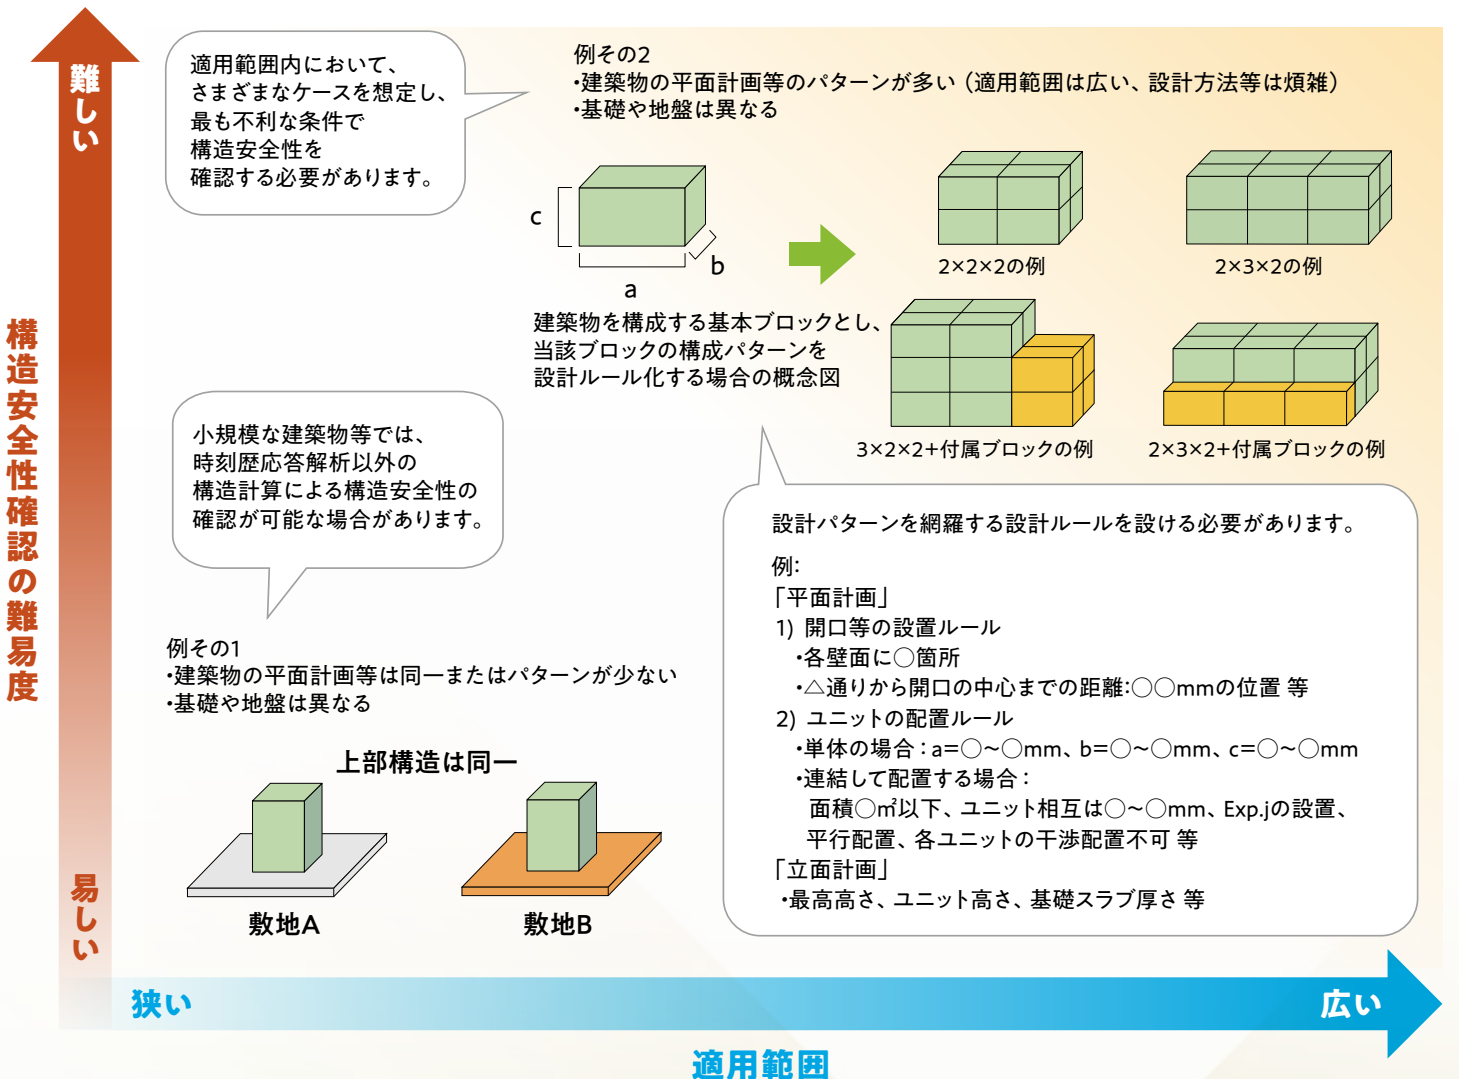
難しい

構造安全性確認の難易度

易しい

適用範囲内において、さまざまなケースを想定し、最も不利な条件で構造安全性を確認する必要があります。

例その2
•建築物の平面計画等のパターンが多い（適用範囲は広い、設計方法等は煩雑）
•基礎や地盤は異なる

c
b
a

2×2×2の例

2×3×2の例

建築物を構成する基本ブロックとし、当該ブロックの構成パターンを設計ルール化する場合の概念図

3×2×2+付属ブロックの例

2×3×2+付属ブロックの例

小規模な建築物等では、時刻歴応答解析以外の構造計算による構造安全性の確認が可能な場合があります。

設計パターンを網羅する設計ルールを設ける必要があります。

例:
「平面計画」
1) 開口等の設置ルール
•各壁面に○箇所
•△通りから開口の中心までの距離:○○mmの位置 等
2) ユニットの配置ルール
•単体の場合：a=○~○mm、b=○~○mm、c=○~○mm
•連結して配置する場合：
面積○m²以下、ユニット相互は○~○mm、Exp.jの設置、平行配置、各ユニットの干渉配置不可 等
「立面計画」
•最高高さ、ユニット高さ、基礎スラブ厚さ 等

例その1
•建築物の平面計画等は同一またはパターンが少ない
•基礎や地盤は異なる

上部構造は同一

敷地A

敷地B

狭い

広い

適用範囲